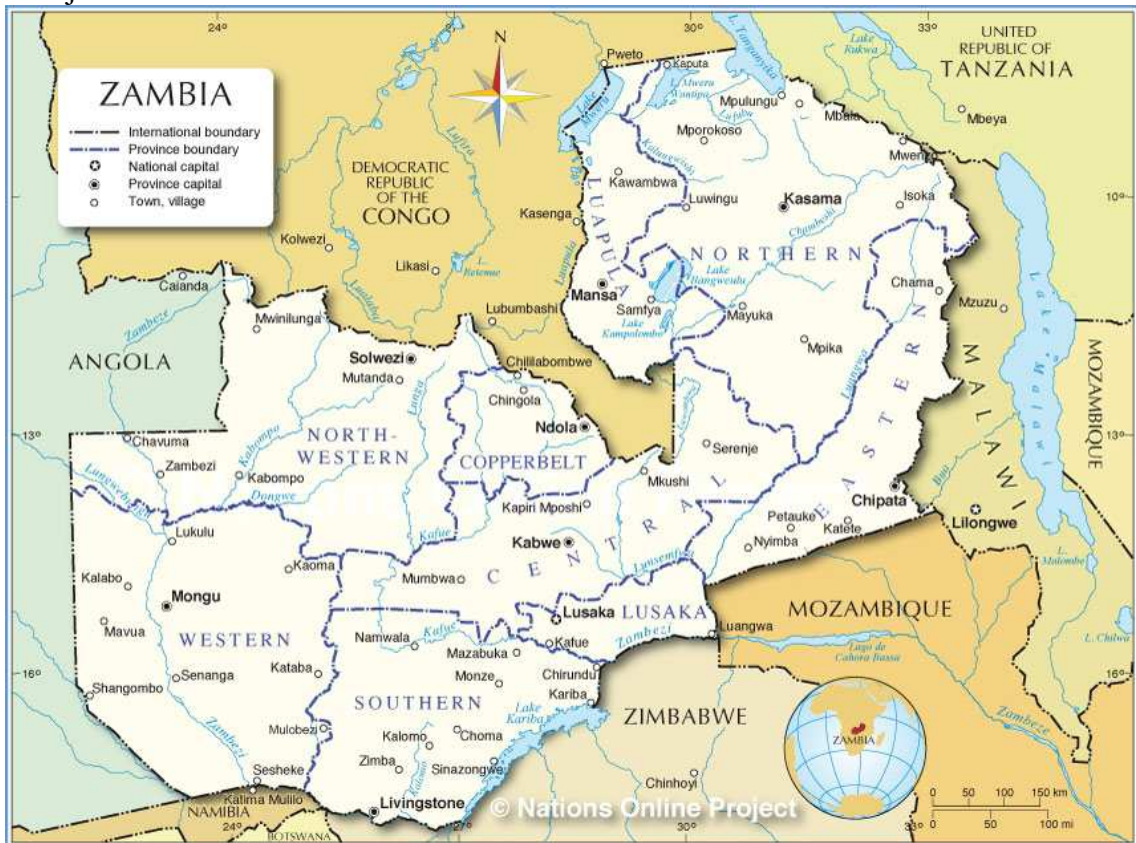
ZAMBIA
International boundary
Province boundary
National capital
Province capital
Town, village

N

24°
30°
33°
10°
13°
16°
27°

UNITED REPUBLIC OF TANZANIA
DEMOCRATIC REPUBLIC OF THE CONGO
ANGOLA
MALAWI
MOZAMBIQUE
MOZAMBIQUE
ZIMBABWE
NAMIBIA
BOTSWANA

NORTHERN
LUAPULA
NORTH-WESTERN
COPPERBELT
CENTRAL
EASTERN
LUSAKA
WESTERN
SOUTHERN

Pweto
Kaputa
Lake Mweru
Lake Mweru Wantipa
Lake Tanganyika
Lake Rukwa
Mpulungu
Mbala
Mbeya
Mporokoso
Mwenzo
Kawambwa
Luwingu
Kasama
Isoka
Kasenga
Chambeshi
Kolwezi
Likasi
Luapula
Lake Bangweulu
Chama
Mansa
Samfya
Lake Kampolombo
Mayuka
Mzuzu
Caianda
Lubumbashi
Mwinilunga
Zambeze
Solwezi
Chililabombwe
Mpika
Mutanda
Luangwa
Lake Malawi
Chingola
Chavuma
Kabompo
Ndola
Serenje
Zambezi
Kabompo
Mkushi
Lungwebungu
Dongwe
Chipata
Kapiri Mposhi
Petauke
Lilongwe
Katete
Lukulu
Kafue
Kabwe
Nyimba
Kaoma
Lunsemfwa
Kalabo
Mumbwa
Mongu
Lusaka
Luangwa
Mavua
Kafue
Namwala
Kafue
Zambezi
Lago de Cahora Bassa
Mazabuka
Senanga
Kataba
Monze
Chirundu
Shangombo
Kariba
Lake Kariba
Zambezi
Mulobezi
Kalomo
Choma
Zimba
Sinazongwe
Sesheke
Chinhoyi
Katima Mulilo
Livingstone
L. Chilwa
L. Malombe
ZAMBIA

© Nations Online Project

0 50 100 150 km
0 50 100 mi